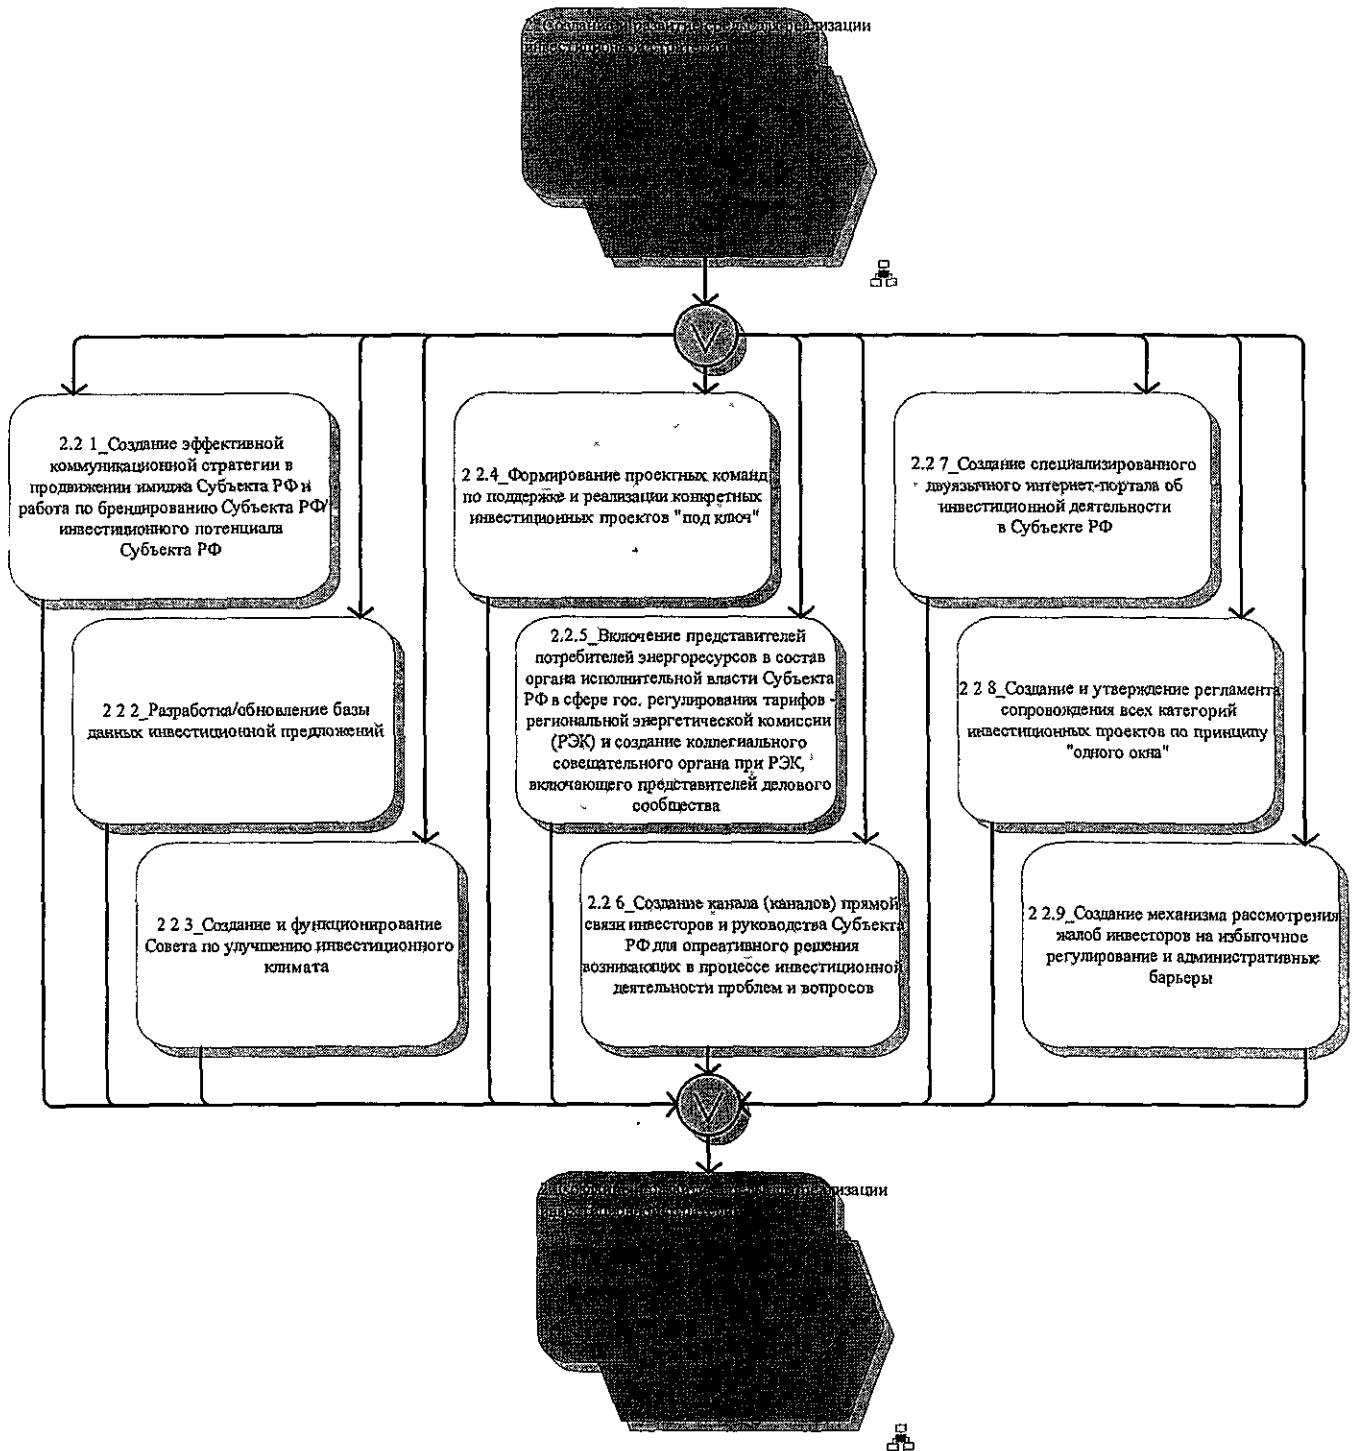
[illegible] реализации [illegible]

2.2 1_Создание эффективной коммуникационной стратегии в продвижении имиджа Субъекта РФ и работа по брендированию Субъекта РФ инвестиционного потенциала Субъекта РФ

2 2 2_Разработка/обновление базы данных инвестиционной предложений

2 2 3_Создание и функционирование Совета по улучшению инвестиционного климата

2 2.4_Формирование проектных команд по поддержке и реализации конкретных инвестиционных проектов "под ключ"

2.2.5_Включение представителей потребителей энергоресурсов в состав органа исполнительной власти Субъекта РФ в сфере гос. регулирования тарифов - региональной энергетической комиссии (РЭК) и создание коллегиального совещательного органа при РЭК, включающего представителей делового сообщества

2.2 6_Создание канала (каналов) прямой связи инвесторов и руководства Субъекта РФ для опреативного решения возникающих в процессе инвестиционной деятельности проблем и вопросов

2.2 7_Создание специализированного двуязычного интернет-портала об инвестиционной деятельности в Субъекте РФ

2 2 8_Создание и утверждение регламента сопровождения всех категорий инвестиционных проектов по принципу "одного окна"

2 2.9_Создание механизма рассмотрения жалоб инвесторов на избыточное регулирование и административные барьеры

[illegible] реализации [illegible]